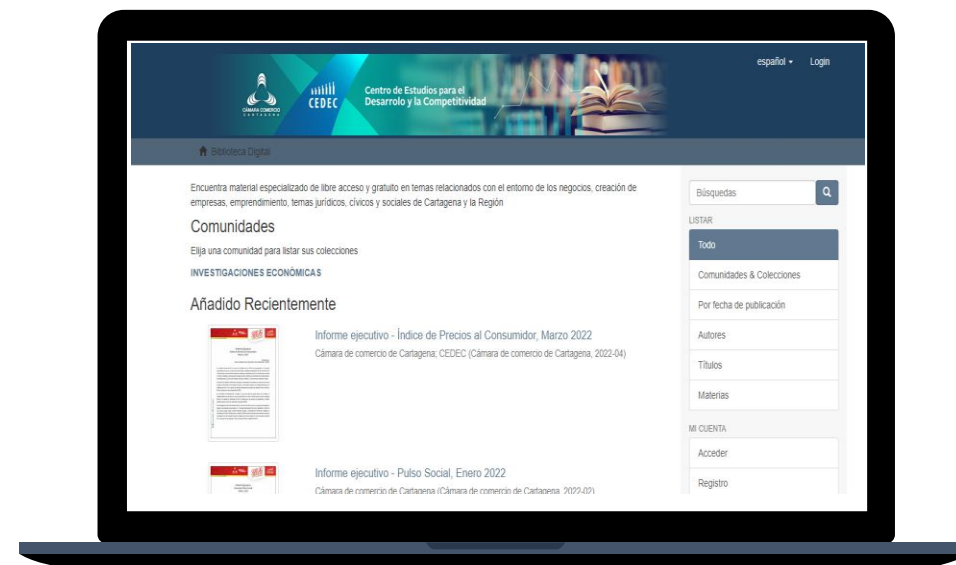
CÁMARA COMERCIO CARTAGENA

CEDEC

Centro de Estudios para el Desarrolo y la Competitividad

español ▾ Login

Biblioteca Digital

Encuentra material especializado de libre acceso y gratuito en temas relacionados con el entorno de los negocios, creación de empresas, emprendimiento, temas jurídicos, cívicos y sociales de Cartagena y la Región

Comunidades

Elija una comunidad para listar sus colecciones

INVESTIGACIONES ECONÓMICAS

Añadido Recientemente

Informe ejecutivo - Índice de Precios al Consumidor, Marzo 2022

Cámara de comercio de Cartagena; CEDEC (Cámara de comercio de Cartagena, 2022-04)

Informe ejecutivo - Pulso Social, Enero 2022

Cámara de comercio de Cartagena (Cámara de comercio de Cartagena, 2022-02)

Búsquedas

LISTAR

Todo

Comunidades & Colecciones

Por fecha de publicación

Autores

Títulos

Materias

MI CUENTA

Acceder

Registro